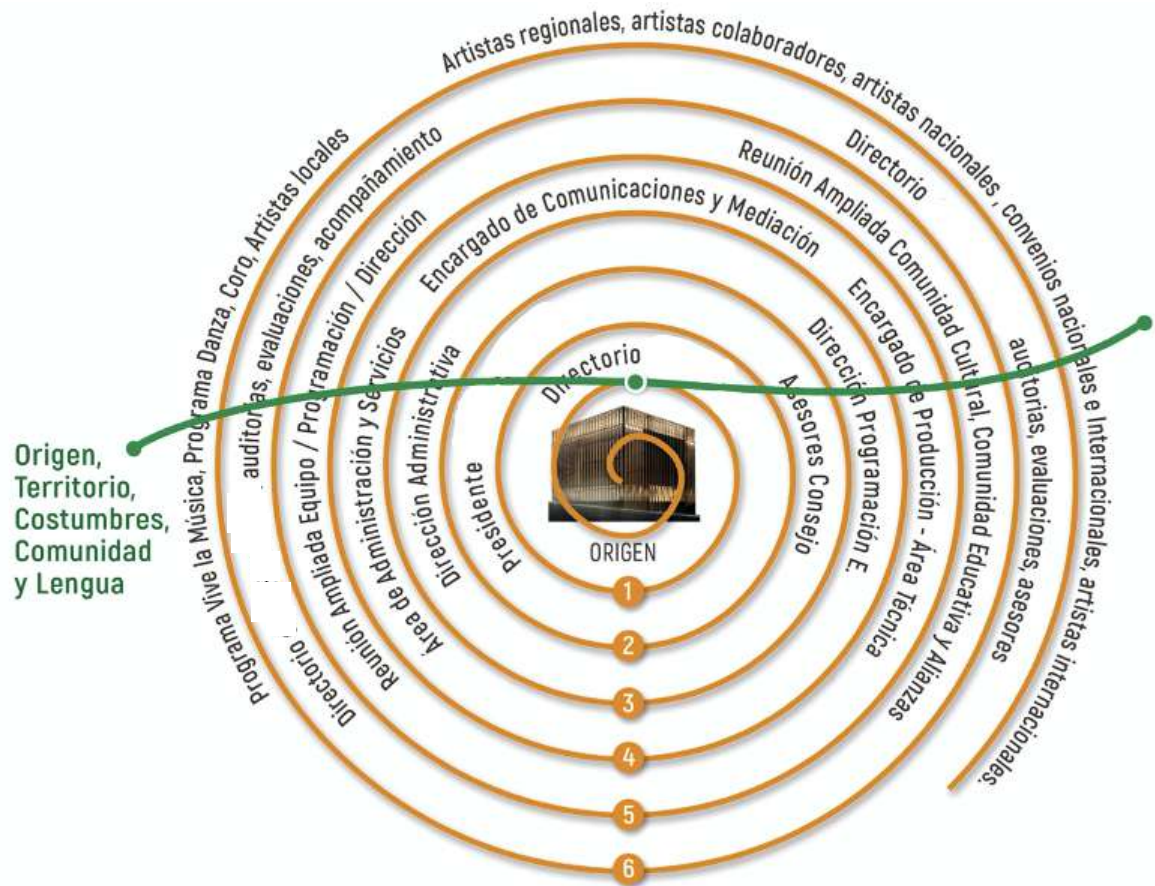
Artistas regionales, artistas colaboradores, artistas nacionales, convenios nacionales e Internacionales, artistas internacionales.

Programa Vive la Música, Programa Danza, Coro, Artistas locales

Directorio

auditorias, evaluaciones, acompañamiento

Reunión Ampliada Comunidad Cultural, Comunidad Educativa y Alianzas

auditorias, evaluaciones, asesores

Reunión Ampliada Equipo / Programación / Dirección

Encargado de Comunicaciones y Mediación

Encargado de Producción - Área Técnica

Área de Administración y Servicios

Dirección Administrativa

Dirección Programación E.

Directorio

Presidente

Asesores Consejo

ORIGEN

Origen, Territorio, Costumbres, Comunidad y Lengua

1
2
3
4
5
6